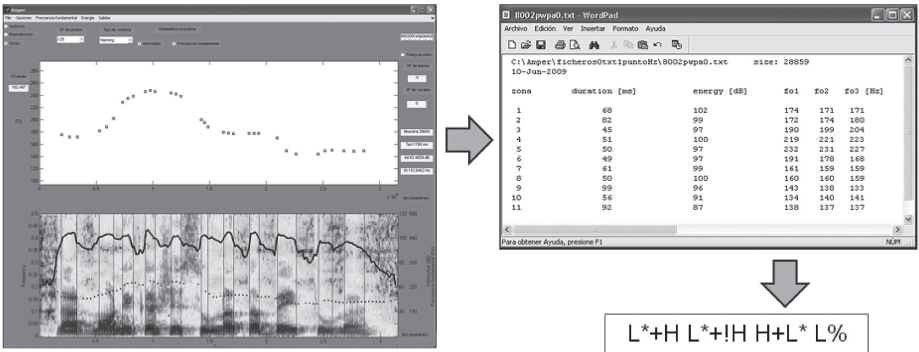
Amper
File Opciones Frecuencia fundamental Energía Salidas

8002pwpa0.txt - WordPad
Archivo Edición Ver Insertar Formato Ayuda

C:\Amper\ficherosOtxt1puntoHz\8002pwpa0.txt size: 28859
10-Jun-2009

| zona | duration [ms] | energy [dB] | fo1 | fo2 | fo3 [Hz] |
|---|---|---|---|---|---|
| 1 | 68 | 102 | 174 | 171 | 171 |
| 2 | 82 | 99 | 172 | 174 | 180 |
| 3 | 45 | 97 | 190 | 199 | 204 |
| 4 | 51 | 100 | 219 | 221 | 223 |
| 5 | 50 | 97 | 232 | 231 | 227 |
| 6 | 49 | 97 | 191 | 178 | 168 |
| 7 | 61 | 99 | 161 | 159 | 159 |
| 8 | 50 | 100 | 160 | 160 | 159 |
| 9 | 99 | 96 | 143 | 138 | 133 |
| 10 | 56 | 91 | 134 | 140 | 141 |
| 11 | 92 | 87 | 138 | 137 | 137 |

Para obtener Ayuda, presione F1
NÚM

L*+H L*+!H H+L* L%